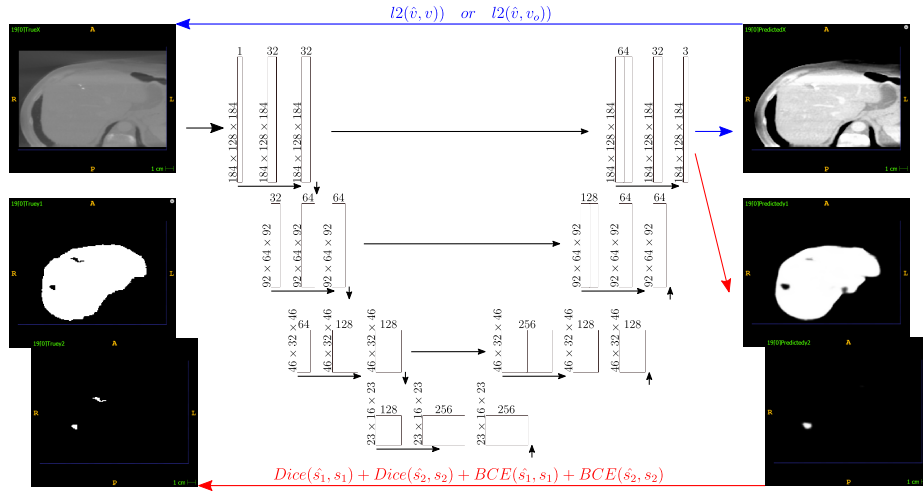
$l2(\hat{v}, v))$ or $l2(\hat{v}, v_o))$

19f00TrueX A R L P 1 cm

1 32 32
$184\times128\times184$ $184\times128\times184$ $184\times128\times184$

64 32 3
$184\times128\times184$ $184\times128\times184$ $184\times128\times184$

19f00PredictedX R L P 1 cm

19f00Truey1 A R L

32 64 64
$92\times64\times92$ $92\times64\times92$ $92\times64\times92$

128 64 64
$92\times64\times92$ $92\times64\times92$ $92\times64\times92$

19f00Predictedy1 A R L

64 128 128
$46\times32\times46$ $46\times32\times46$ $46\times32\times46$

256 128 128
$46\times32\times46$ $46\times32\times46$ $46\times32\times46$

19f00Truey2 A R L P 1 cm

128 256 256
$23\times16\times23$ $23\times16\times23$ $23\times16\times23$

19f00Predictedy2 A R L P 1 cm

$Dice(\hat{s_1}, s_1) + Dice(\hat{s_2}, s_2) + BCE(\hat{s_1}, s_1) + BCE(\hat{s_2}, s_2)$